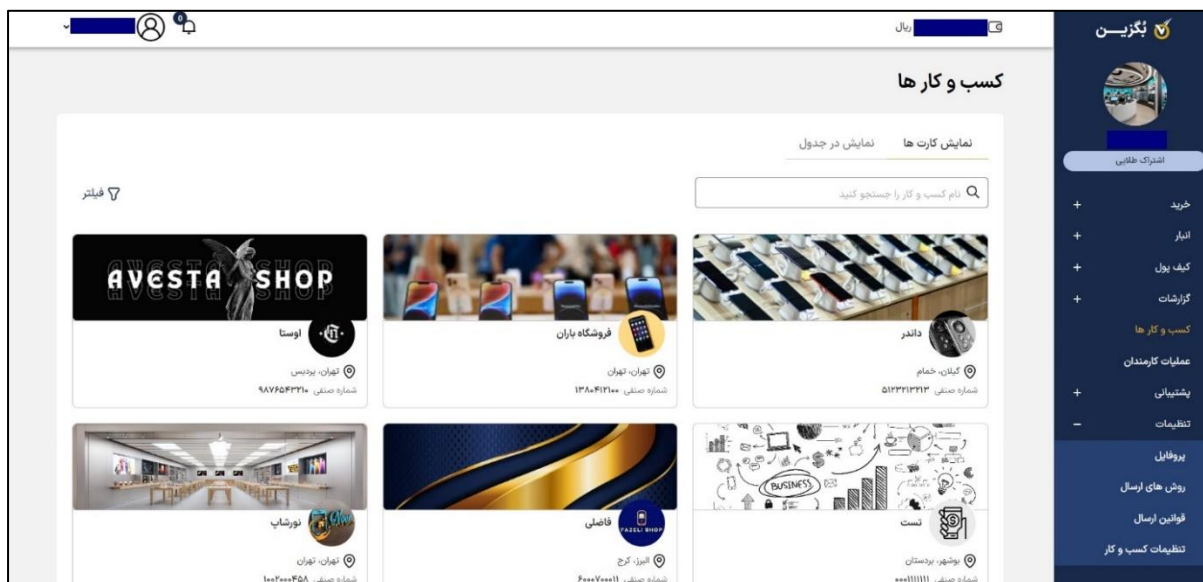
بگزیـــن
اشتراک طلایی
خرید +
انبار +
کیف پول +
گزارشات +
کسب و کار ها
عملیات کارمندان
پشتیبانی +
تنظیمات −
پروفایل
روش های ارسال
قوانین ارسال
تنظیمات کسب و کار

ریال

0

کسب و کار ها

نمایش کارت ها نمایش در جدول

نام کسب و کار را جستجو کنید

فیلتر

داندر
گیلان، خمام
شماره صنفی ۵۱۳۳۲۱۳۲۱۳

فروشگاه باران
تهران، تهران
شماره صنفی ۱۳۸۰۴۱۲۱۰۰

AVESTA SHOP
اوستا
تهران، پردیس
شماره صنفی ۹۸۷۶۵۴۳۲۱۰

BUSINESS
تست
بوشهر، بردستان
شماره صنفی ۰۰۰۱۱۱۱۱۱

FAZELI SHOP
فاضلی
البرز، کرج
شماره صنفی ۶۰۰۰۷۰۰۰۱۱

نورشاپ
تهران، تهران
شماره صنفی ۱۰۰۶۰۰۰۴۵۸